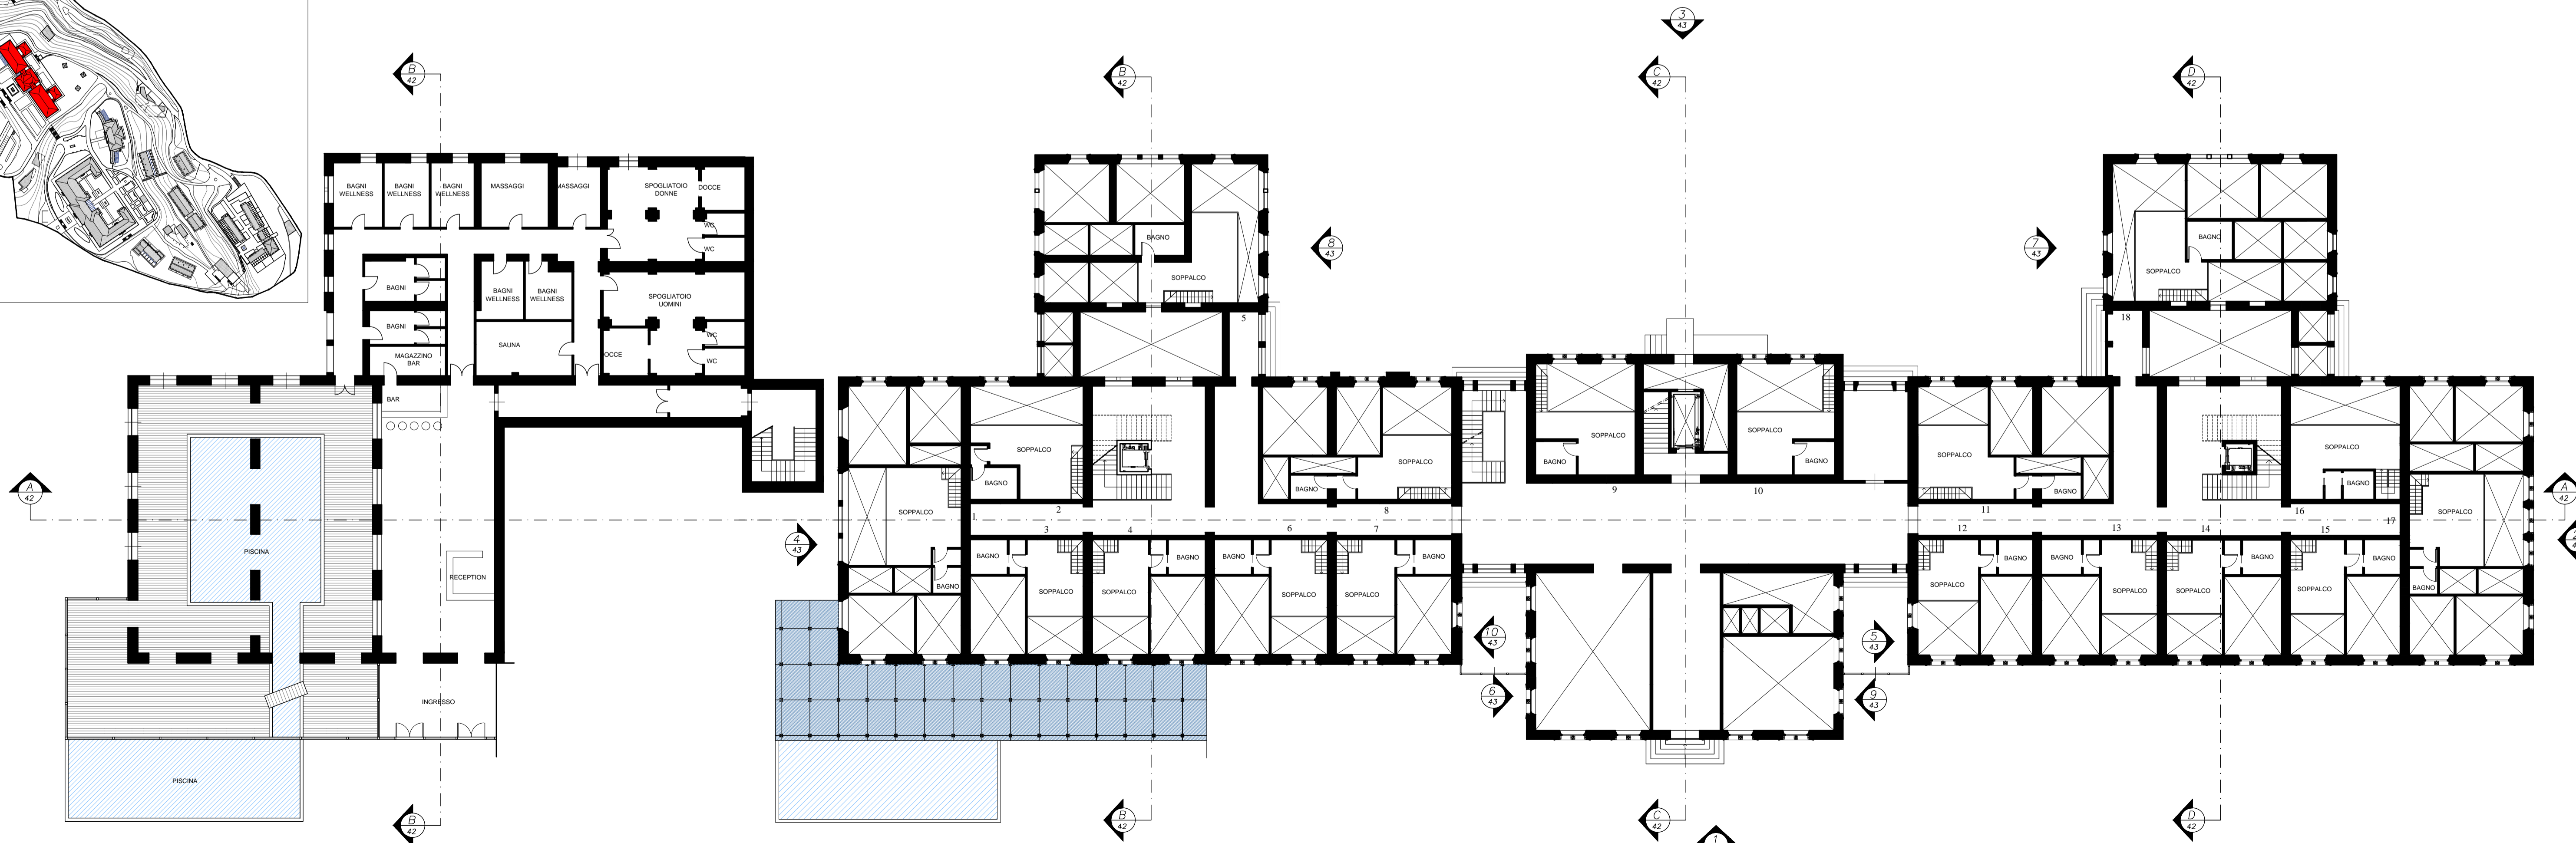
3
43

B
42

B
42

C
42

D
42

BAGNI WELLNESS
BAGNI WELLNESS
BAGNI WELLNESS
MASSAGGI
MASSAGGI
SPOGLIATOIO DONNE
DOCCE
WC
WC

BAGNI
BAGNI WELLNESS
BAGNI WELLNESS
SPOGLIATOIO UOMINI
BAGNI
SAUNA
DOCCE
WC
WC
MAGAZZINO BAR
BAR

BAGNO
SOPPALCO
5

8
43

7
43

BAGNO
SOPPALCO
18

SOPPALCO
BAGNO
SOPPALCO
BAGNO
SOPPALCO
BAGNO
SOPPALCO
BAGNO
SOPPALCO
BAGNO
SOPPALCO
BAGNO
SOPPALCO
BAGNO

A
42

PISCINA

RECEPTION

4
43

SOPPALCO
1
2
3
4
6
7
8
9
10
11
12
13
14
15
16
17
SOPPALCO

BAGNO
BAGNO
SOPPALCO
SOPPALCO
BAGNO
BAGNO
SOPPALCO
SOPPALCO
BAGNO
BAGNO
BAGNO
SOPPALCO
BAGNO
SOPPALCO
SOPPALCO
BAGNO
SOPPALCO
BAGNO
SOPPALCO
BAGNO
SOPPALCO
BAGNO
BAGNO

A
42

10
43

5
43

6
43

9
43

INGRESSO

PISCINA

B
42

C
42

D
42

1